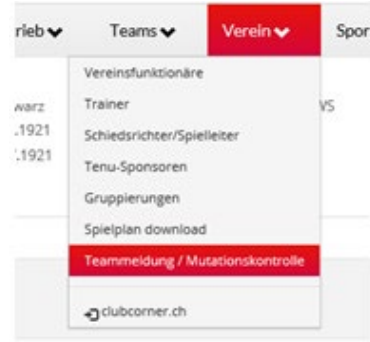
rieb ⌄ Teams ⌄ Verein ⌄ Spor

Vereinsfunktionäre
Trainer
Schiedsrichter/Spielleiter
Tenu-Sponsoren
Gruppierungen
Spielplan download
Teammeldung / Mutationskontrolle
clubcorner.ch

warz
.1921
.1921

VS